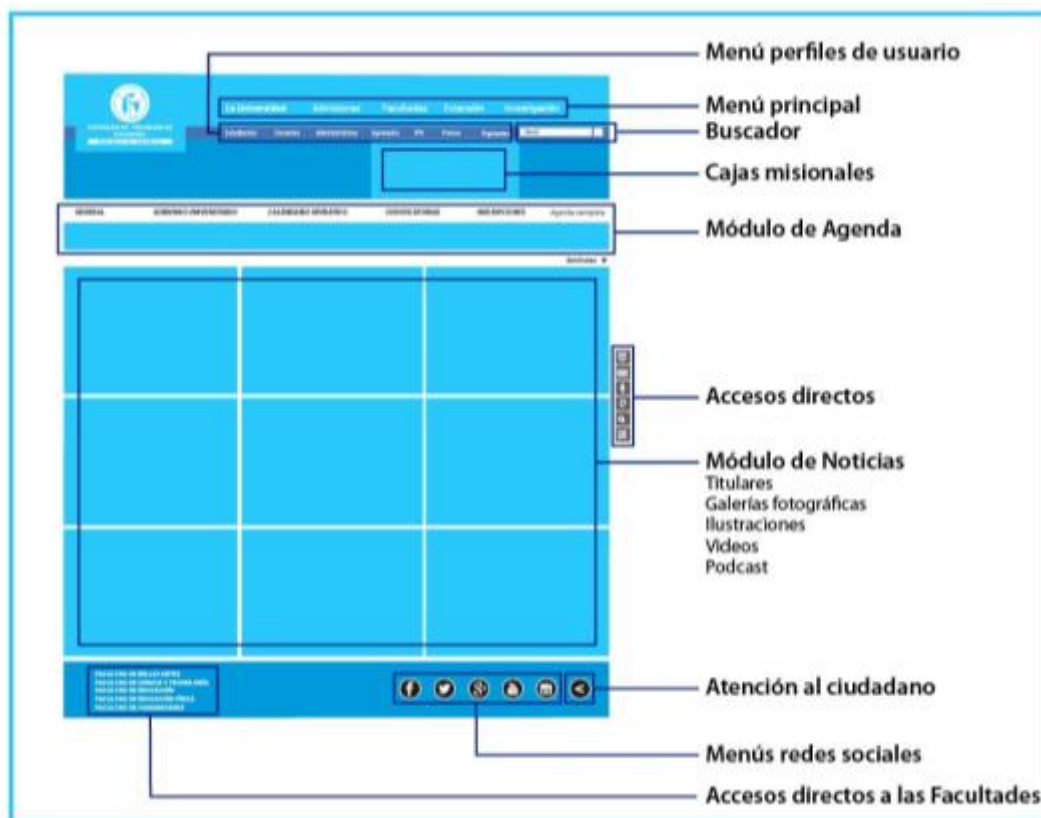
Menú perfiles de usuario

Menú principal

Buscador

Cajas misionales

Módulo de Agenda

Accesos directos

Módulo de Noticias
Titulares
Galerías fotográficas
Ilustraciones
Videos
Podcast

Atención al ciudadano

Menús redes sociales

Accesos directos a las Facultades